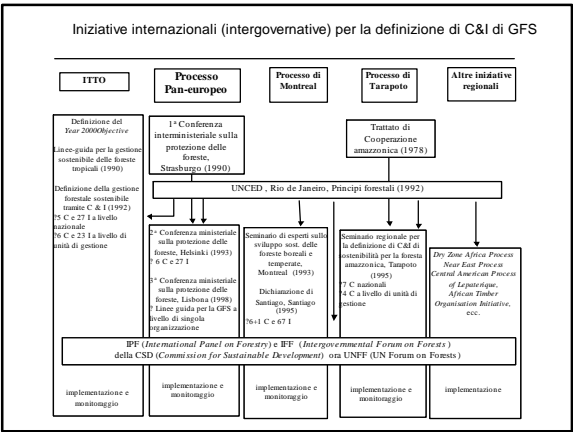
Iniziative internazionali (intergovernative) per la definizione di C&I di GFS

ITTO

Processo Pan-europeo

Processo di Montreal

Processo di Tarapoto

Altre iniziative regionali

Definizione del *Year 2000Objective*

Linee-guida per la gestione sostenibile delle foreste tropicali (1990)

Definizione della gestione forestale sostenibile tramite C & I (1992)
?5 C e 27 I a livello nazionale
?6 C e 23 I a livello di unità di gestione

1ª Conferenza interministeriale sulla protezione delle foreste, Strasburgo (1990)

Trattato di Cooperazione amazzonica (1978)

UNCED , Rio de Janeiro, Principi forestali (1992)

2ª Conferenza ministeriale sulla protezione delle foreste, Helsinki (1993)
? 6 C e 27 I

3ª Conferenza ministeriale sulla protezione delle foreste, Lisbona (1998)
? Linee guida per la GFS a livello di singola organizzazione

Seminario di esperti sullo sviluppo sost. delle foreste boreali e temperate, Montreal (1993)

Dichiarazione di Santiago, Santiago (1995)
?6+1 C e 67 I

Seminario regionale per la definizione di C&I di sostenibilità per la foresta amazzonica, Tampoto (1995)
?7 C nazionali
?4 C a livello di unità di gestione

*Dry Zone Africa Process*
*Near East Process*
*Central American Process of Lepaterique*,
*African Timber Organisation Initiative*,
ecc.

IPF (*International Panel on Forestry*) e IFF (*Intergovernmental Forum on Forests*) della CSD (*Commission for Sustainable Development*) ora UNFF (UN Forum on Forests)

implementazione e monitoraggio

implementazione e monitoraggio

implementazione e monitoraggio

implementazione e monitoraggio

implementazione